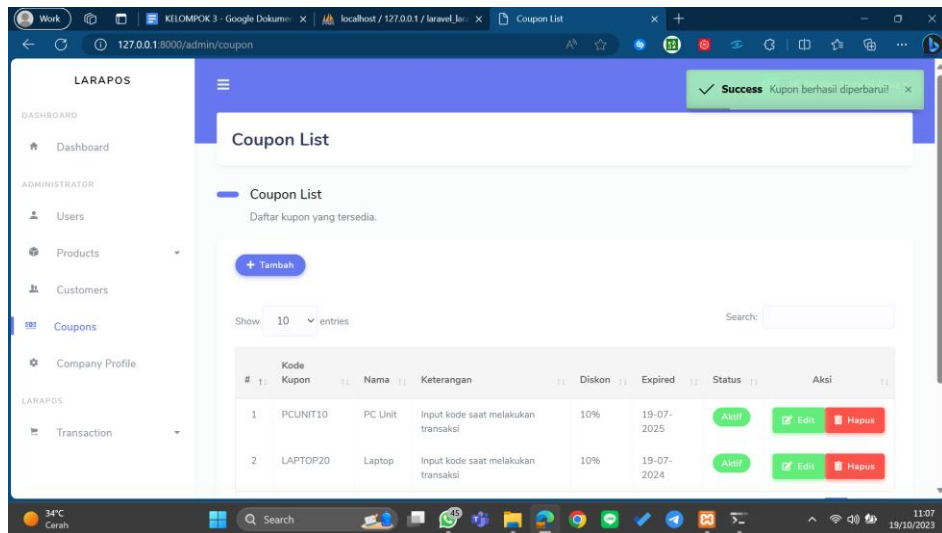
Work | KELOMPOK 3 - Google Dokumen | localhost / 127.0.0.1 / laravel_lar | Coupon List

127.0.0.1:8000/admin/coupon

LARAPOS

DASHBOARD

Dashboard

ADMINISTRATOR

Users

Products

Customers

Coupons

Company Profile

LARAPOS

Transaction

✓ Success Kupon berhasil diperbarui! ×

Coupon List

Coupon List

Daftar kupon yang tersedia.

+ Tambah

Show 10 entries

Search:

| # | Kode Kupon | Nama | Keterangan | Diskon | Expired | Status | Aksi |
|---|---|---|---|---|---|---|---|
| 1 | PCUNIT10 | PC Unit | Input kode saat melakukan transaksi | 10% | 19-07-2025 | Aktif | Edit Hapus |
| 2 | LAPTOP20 | Laptop | Input kode saat melakukan transaksi | 10% | 19-07-2024 | Aktif | Edit Hapus |

34°C Cerah

Search

45

11:07 19/10/2023